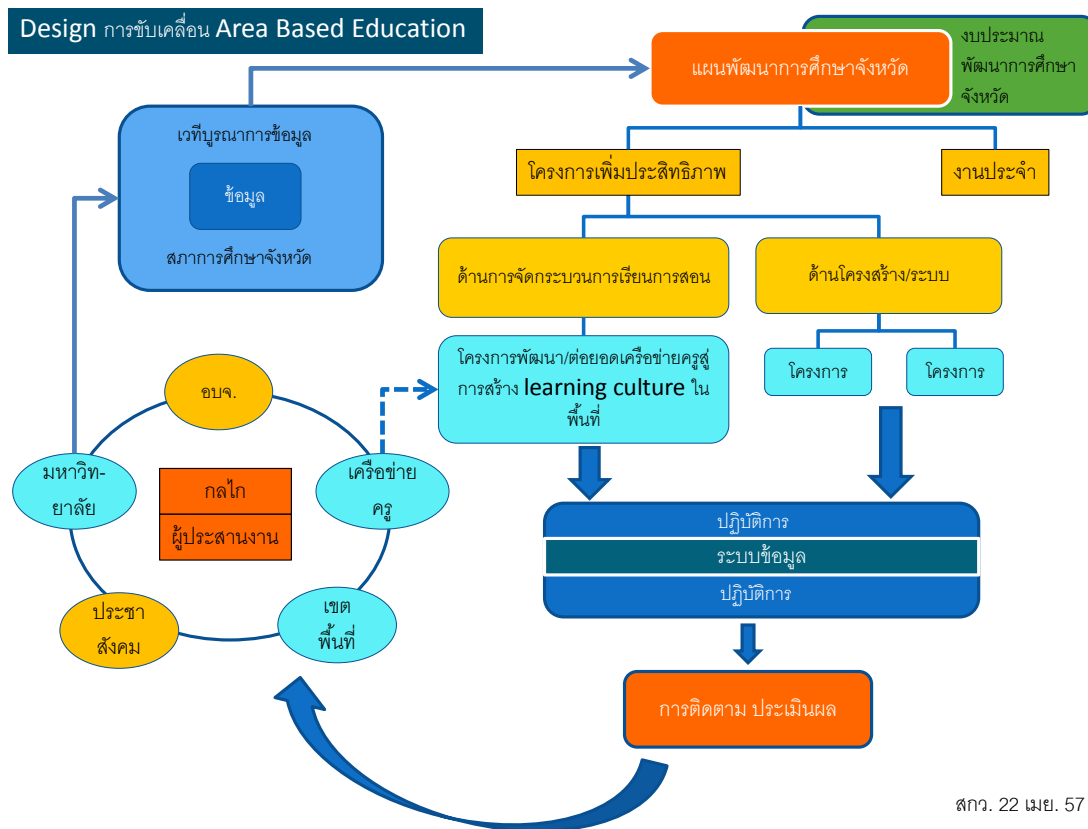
Design การขับเคลื่อน Area Based Education

แผนพัฒนาการศึกษาจังหวัด

งบประมาณ พัฒนาการศึกษา จังหวัด

เวทีบูรณาการข้อมูล

ข้อมูล

สภาการศึกษาจังหวัด

โครงการเพิ่มประสิทธิภาพ

งานประจำ

ด้านการจัดกระบวนการเรียนการสอน

ด้านโครงสร้าง/ระบบ

โครงการพัฒนา/ต่อยอดเครือข่ายครูสู่การสร้าง learning culture ในพื้นที่

โครงการ

โครงการ

อบจ.

มหาวิทยาลัย

กลไก

ผู้ประสานงาน

เครือข่าย ครู

ประชาสังคม

เขต พื้นที่

ปฏิบัติการ

ระบบข้อมูล

ปฏิบัติการ

การติดตาม ประเมินผล

สกว. 22 เมย. 57